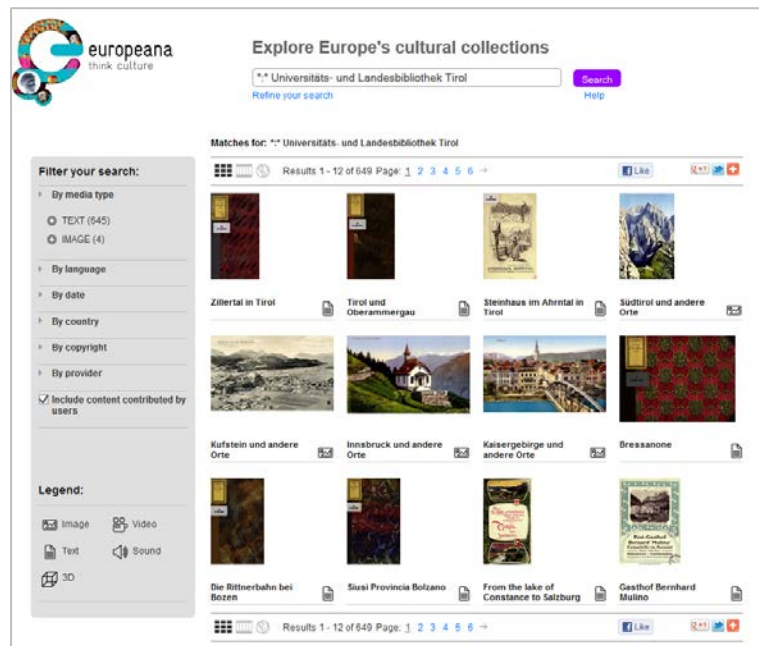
europeana
think culture

Explore Europe's cultural collections

"*:*" Universitäts- und Landesbibliothek Tirol

Search

Refine your search

Help

Matches for: "*:*" Universitäts- und Landesbibliothek Tirol

Results 1 - 12 of 649 Page: 1 2 3 4 5 6 →

Like

Filter your search:

By media type

TEXT (645)

IMAGE (4)

By language

By date

By country

By copyright

By provider

Include content contributed by users

Zillertal in Tirol

Tirol und Oberammergau

Steinhaus im Ahrntal in Tirol

Südtirol und andere Orte

Kufstein und andere Orte

Innsbruck und andere Orte

Kaisergebirge und andere Orte

Bressanone

Legend:

Image

Video

Text

Sound

3D

Die Rittnerbahn bei Bozen

Siusi Provincia Bolzano

From the lake of Constance to Salzburg

Gasthof Bernhard Mulino

Results 1 - 12 of 649 Page: 1 2 3 4 5 6 →

Like